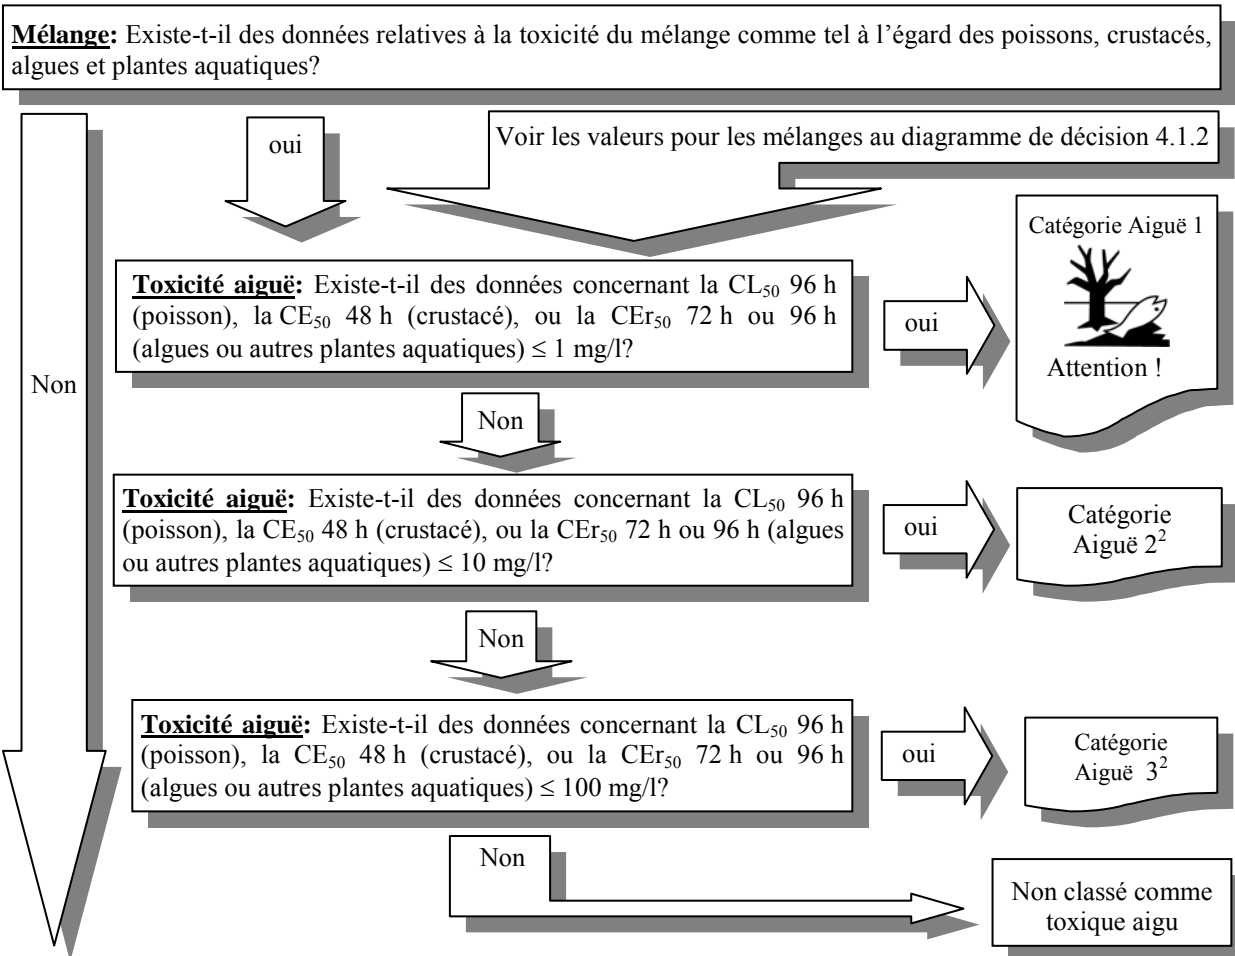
**Mélange:** Existe-t-il des données relatives à la toxicité du mélange comme tel à l'égard des poissons, crustacés, algues et plantes aquatiques?

Non

oui

Voir les valeurs pour les mélanges au diagramme de décision 4.1.2

**Toxicité aiguë:** Existe-t-il des données concernant la $CL_{50}$ 96 h (poisson), la $CE_{50}$ 48 h (crustacé), ou la $CEr_{50}$ 72 h ou 96 h (algues ou autres plantes aquatiques) ≤ 1 mg/l?

oui

Catégorie Aiguë 1

Attention !

Non

**Toxicité aiguë:** Existe-t-il des données concernant la $CL_{50}$ 96 h (poisson), la $CE_{50}$ 48 h (crustacé), ou la $CEr_{50}$ 72 h ou 96 h (algues ou autres plantes aquatiques) ≤ 10 mg/l?

oui

Catégorie Aiguë $2^2$

Non

**Toxicité aiguë:** Existe-t-il des données concernant la $CL_{50}$ 96 h (poisson), la $CE_{50}$ 48 h (crustacé), ou la $CEr_{50}$ 72 h ou 96 h (algues ou autres plantes aquatiques) ≤ 100 mg/l?

oui

Catégorie Aiguë $3^2$

Non

Non classé comme toxique aigu